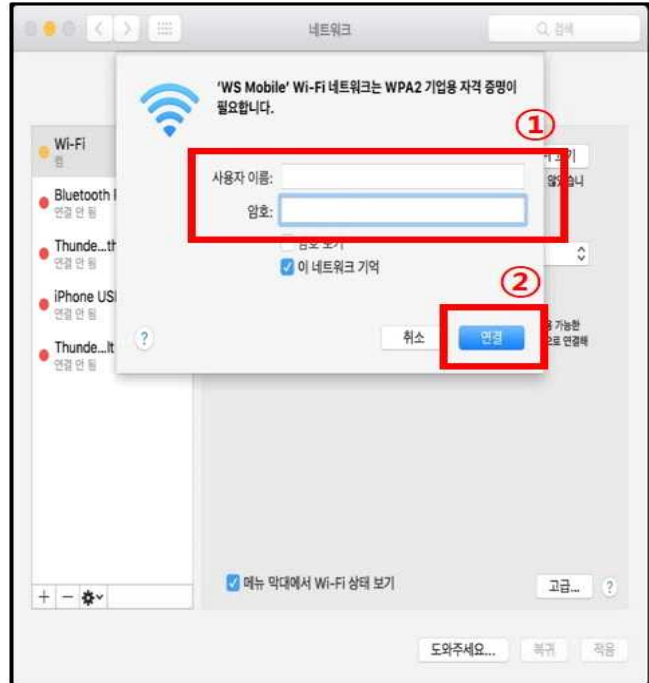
네트워크

Q 검색

'WS Mobile' Wi-Fi 네트워크는 WPA2 기업용 자격 증명이 필요합니다.

①

Wi-Fi
켬

Bluetooth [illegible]
연결 안 됨

Thunde...th
연결 안 됨

iPhone USI
연결 안 됨

Thunde...lt
연결 안 됨

사용자 이름:

암호:

암호 보기

이 네트워크 기억

②

?

취소

연결

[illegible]보기

않았습니

용 가능한
으로 연결해

메뉴 막대에서 Wi-Fi 상태 보기

고급...

?

도와주세요...

복귀

적용